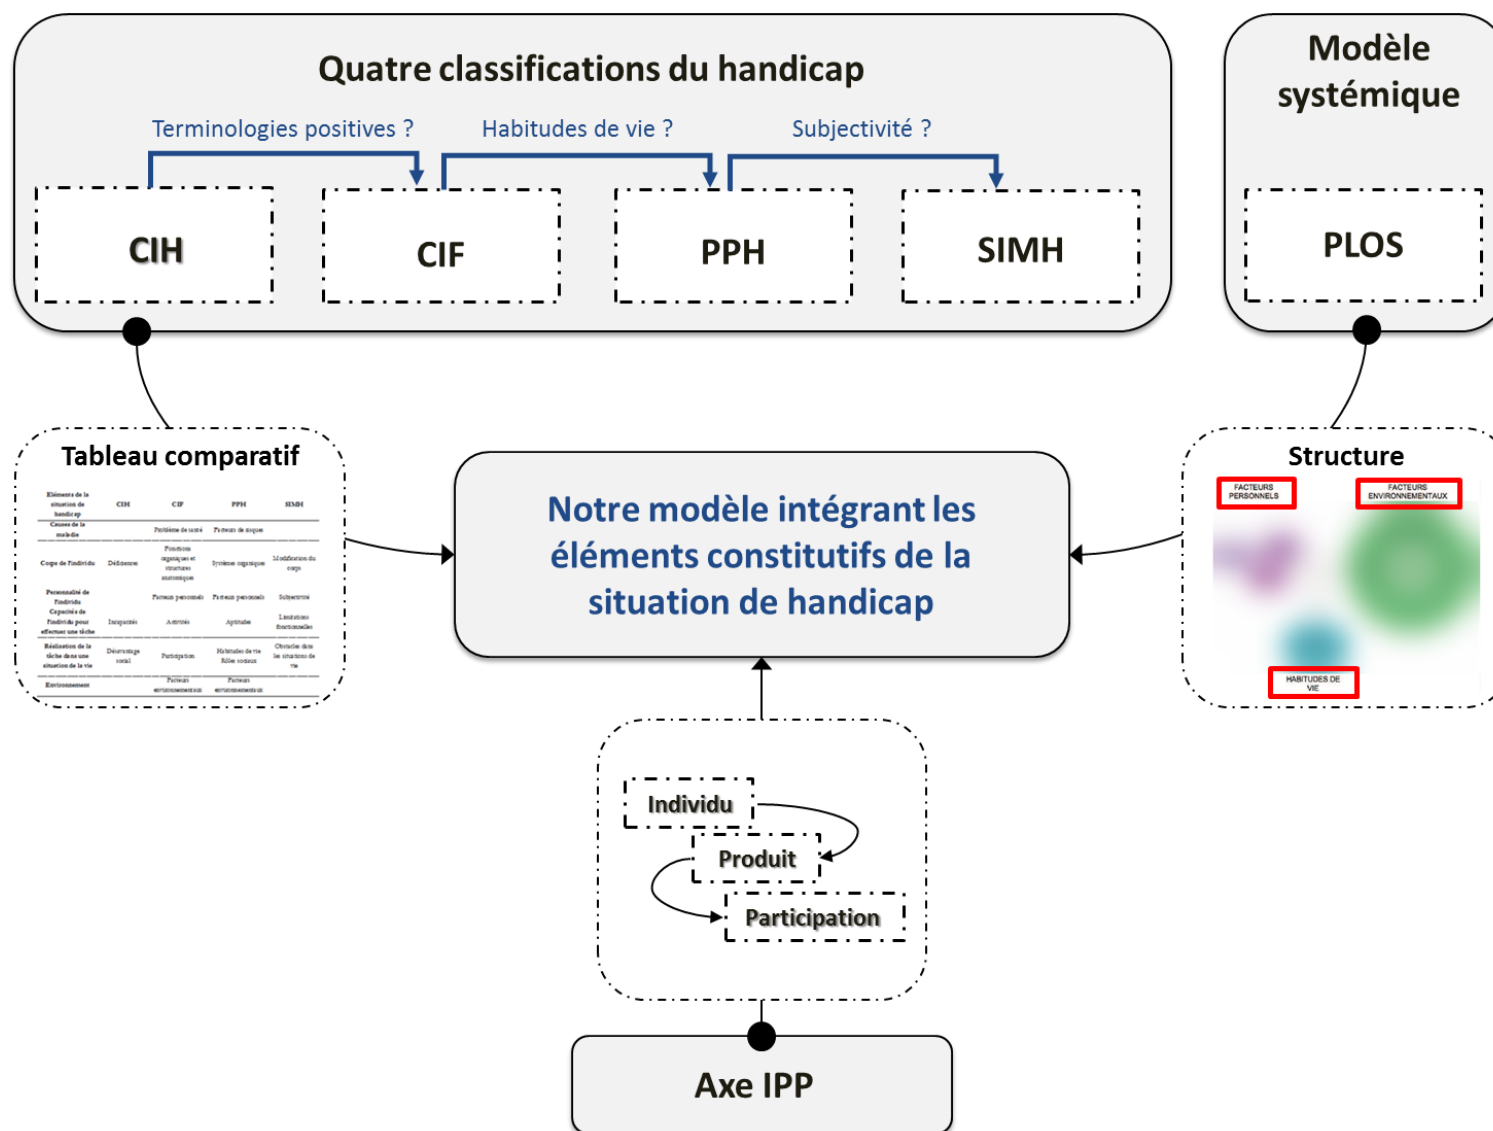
Quatre classifications du handicap

Terminologies positives ?

Habitudes de vie ?

Subjectivité ?

CIH

CIF

PPH

SIMH

Modèle systémique

PLOS

Tableau comparatif

| Eléments de la situation de handicap | CIH | CIF | PPH | SIMH |
|---|---|---|---|---|
| Causes de la maladie | | Problème de santé | Facteurs de risque | |
| Corps de l'individu | Déficience | Fonctions organiques et structures anatomiques | Système organique | Modification du corps |
| Personnalité de l'individu | | Facteurs personnels | Facteurs personnels | Subjectivité |
| Capacités de l'individu pour effectuer une tâche | Incapacités | Activités | Aptitudes | Limitations fonctionnelles |
| Réalisation de la tâche dans une situation de la vie | Désavantage social | Participation | Habitudes de vie Rôles sociaux | Obstacles dans les situations de vie |
| Environnement | | Facteurs environnementaux | Facteurs environnementaux | |

Notre modèle intégrant les éléments constitutifs de la situation de handicap

Structure

FACTEURS PERSONNELS

FACTEURS ENVIRONNEMENTAUX

HABITUDES DE VIE

Individu

Produit

Participation

Axe IPP